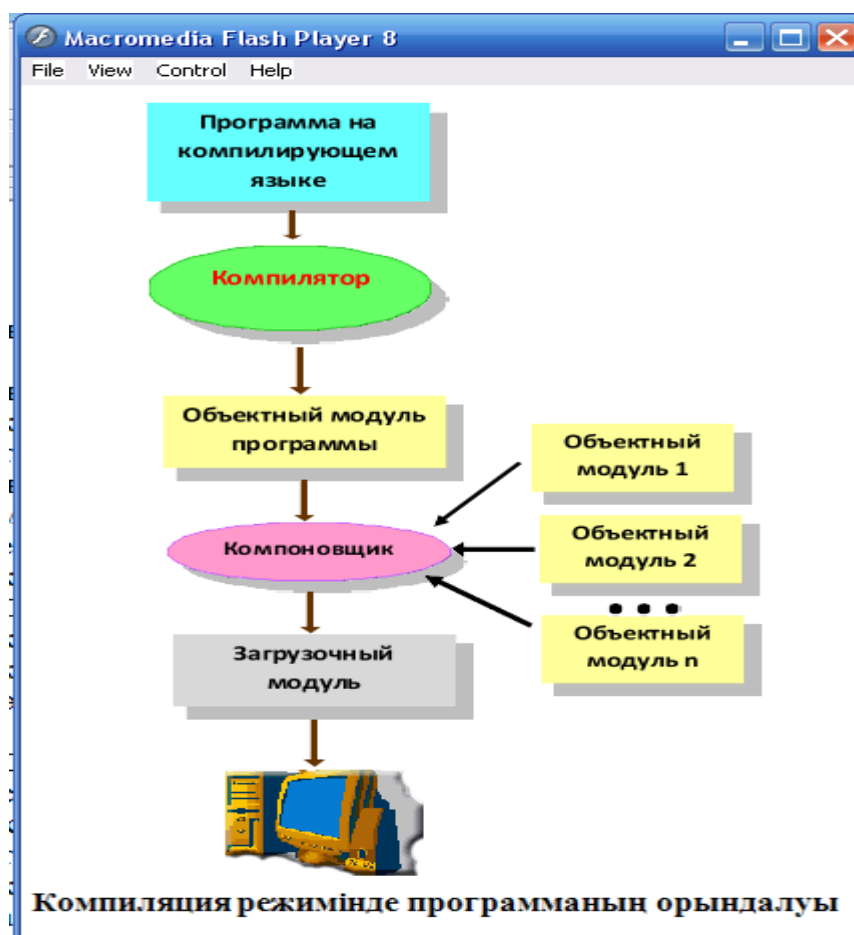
Macromedia Flash Player 8

File View Control Help

Программа на компилирующем языке

Компилятор

Объектный модуль программы

Объектный модуль 1

Компоновщик

Объектный модуль 2

• • •

Объектный модуль n

Загрузочный модуль

Компиляция режимінде программаның орындалуы